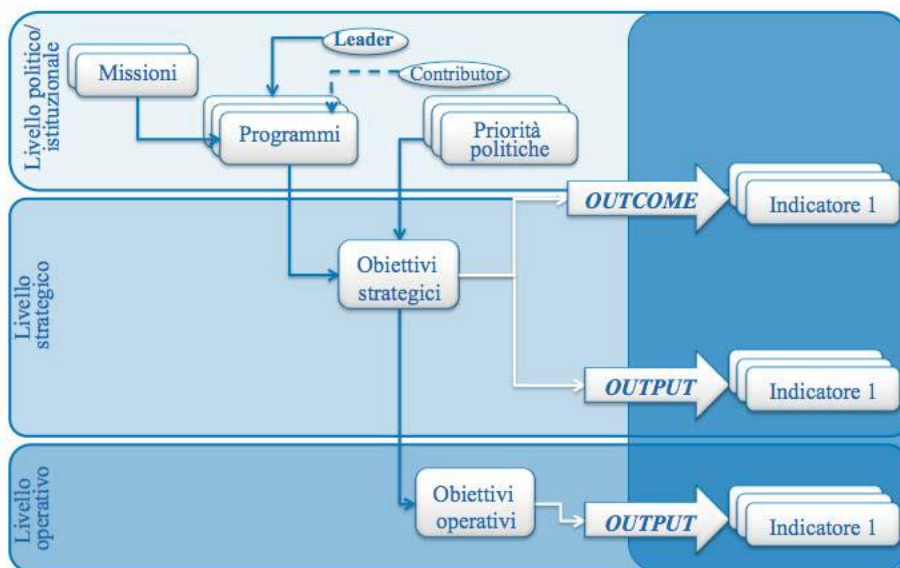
Livello politico/ istituzionale

Missioni

Leader

Contributor

Programmi

Priorità politiche

OUTCOME

Indicatore 1

Livello strategico

Obiettivi strategici

OUTPUT

Indicatore 1

Livello operativo

Obiettivi operativi

OUTPUT

Indicatore 1